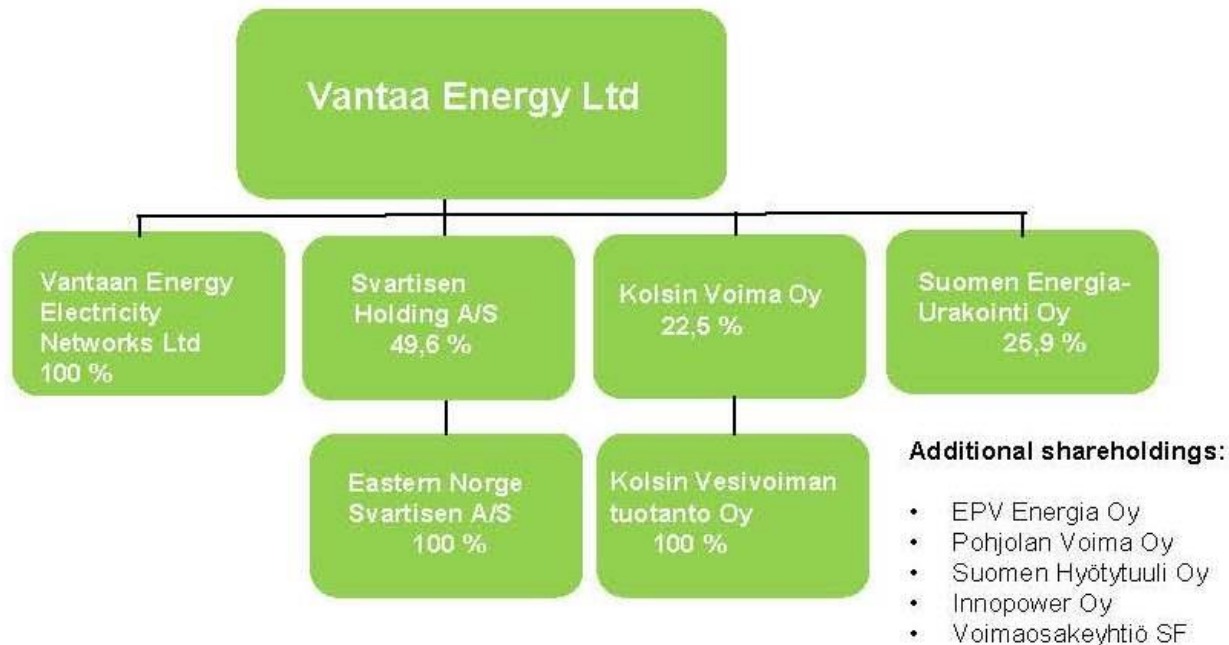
Vantaa Energy Ltd

Vantaan Energy Electricity Networks Ltd 100 %

Svartisen Holding A/S 49,6 %

Kolsin Voima Oy 22,5 %

Suomen Energia-Urakointi Oy 25,9 %

Eastern Norge Svartisen A/S 100 %

Kolsin Vesivoiman tuotanto Oy 100 %

Additional shareholdings:

- EPV Energia Oy
- Pohjolan Voima Oy
- Suomen Hyötytuuli Oy
- Innopower Oy
- Voimaosakeyhtiö SF